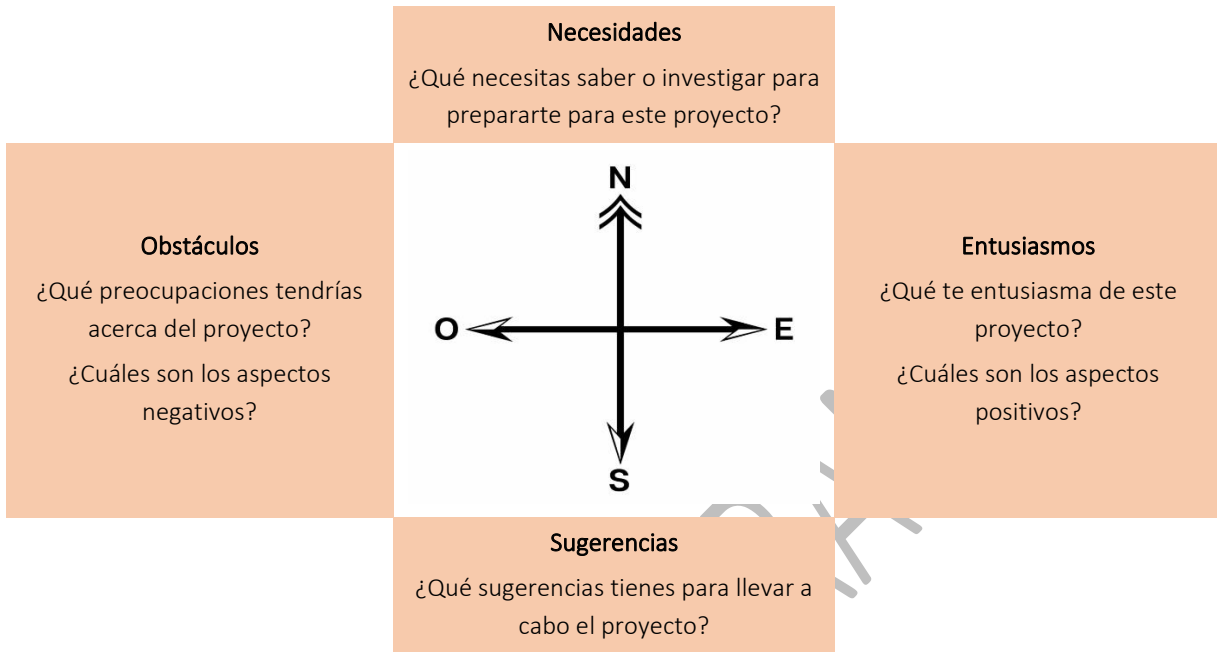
Necesidades
¿Qué necesitas saber o investigar para prepararte para este proyecto?

Obstáculos
¿Qué preocupaciones tendrías acerca del proyecto?
¿Cuáles son los aspectos negativos?

N
O
E
S

Entusiasmos
¿Qué te entusiasma de este proyecto?
¿Cuáles son los aspectos positivos?

Sugerencias
¿Qué sugerencias tienes para llevar a cabo el proyecto?